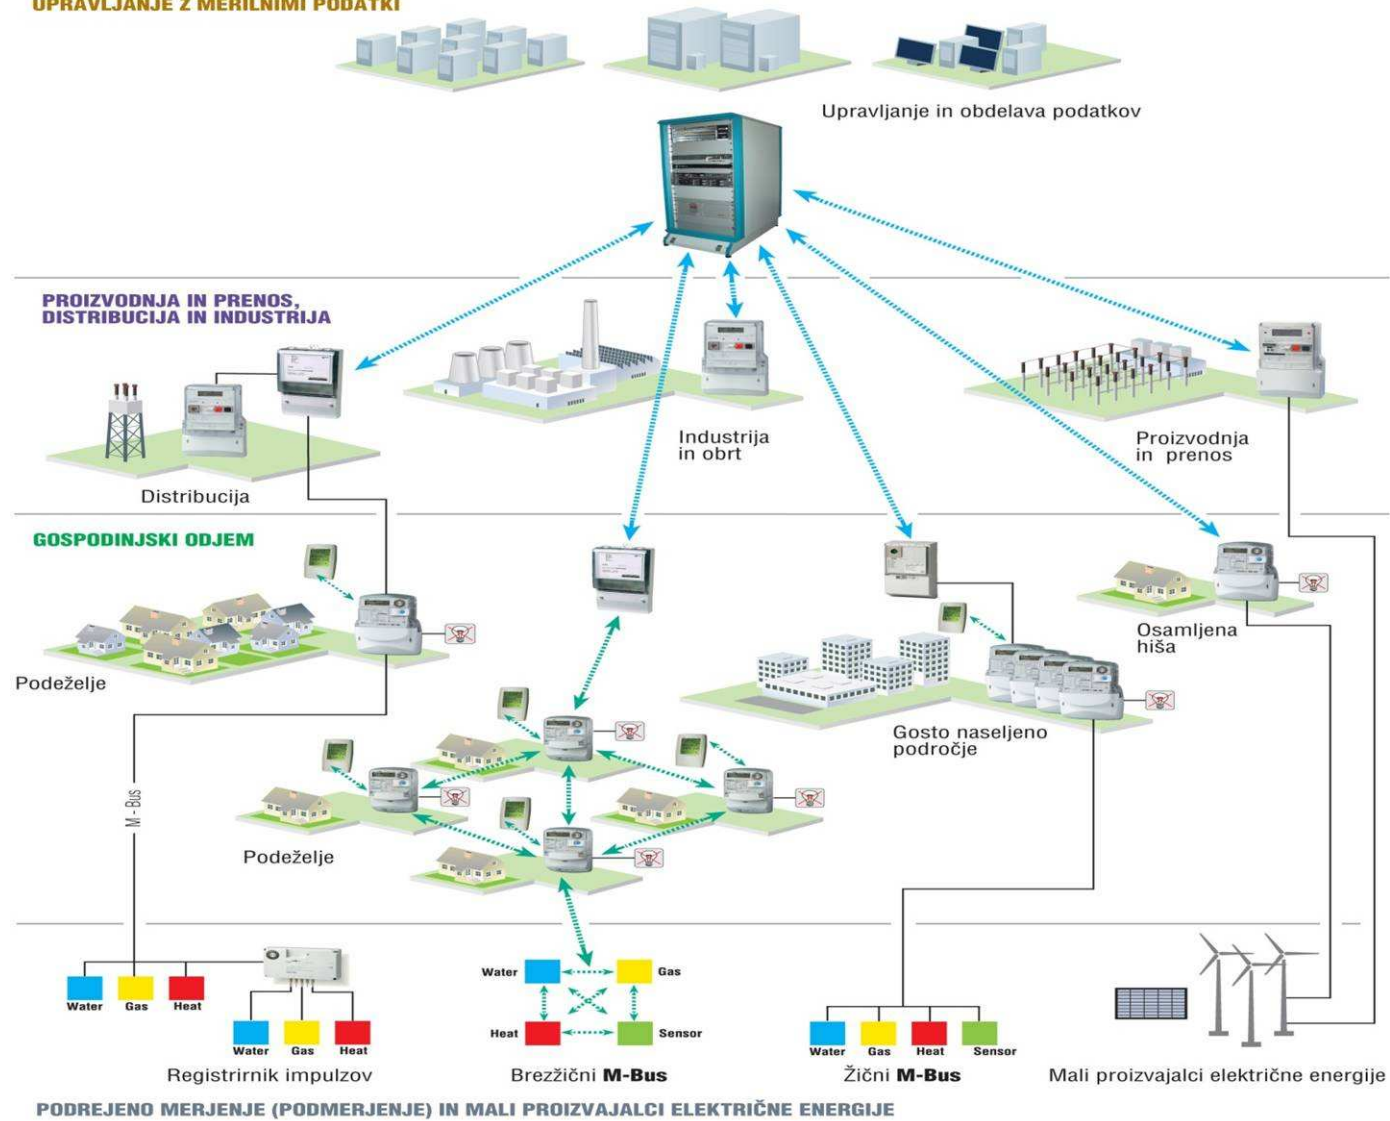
UPRAVLJANJE Z MERILNIMI PODATKI

Upravljanje in obdelava podatkov

PROIZVODNJA IN PRENOS, DISTRIBUCIJA IN INDUSTRIJA

Distribucija

Industrija in obrt

Proizvodnja in prenos

GOSPODINJSKI ODJEM

Podeželje

Osamljena hiša

Gosto naseljeno področje

M - Bus

Podeželje

Water Gas Heat

Water Gas Heat

Registrirnik impulzov

Water Gas

Heat Sensor

Brezžični M-Bus

Water Gas Heat Sensor

Žični M-Bus

Mali proizvajalci električne energije

PODREJENO MERJENJE (PODMERJENJE) IN MALI PROIZVAJALCI ELEKTRIČNE ENERGIJE